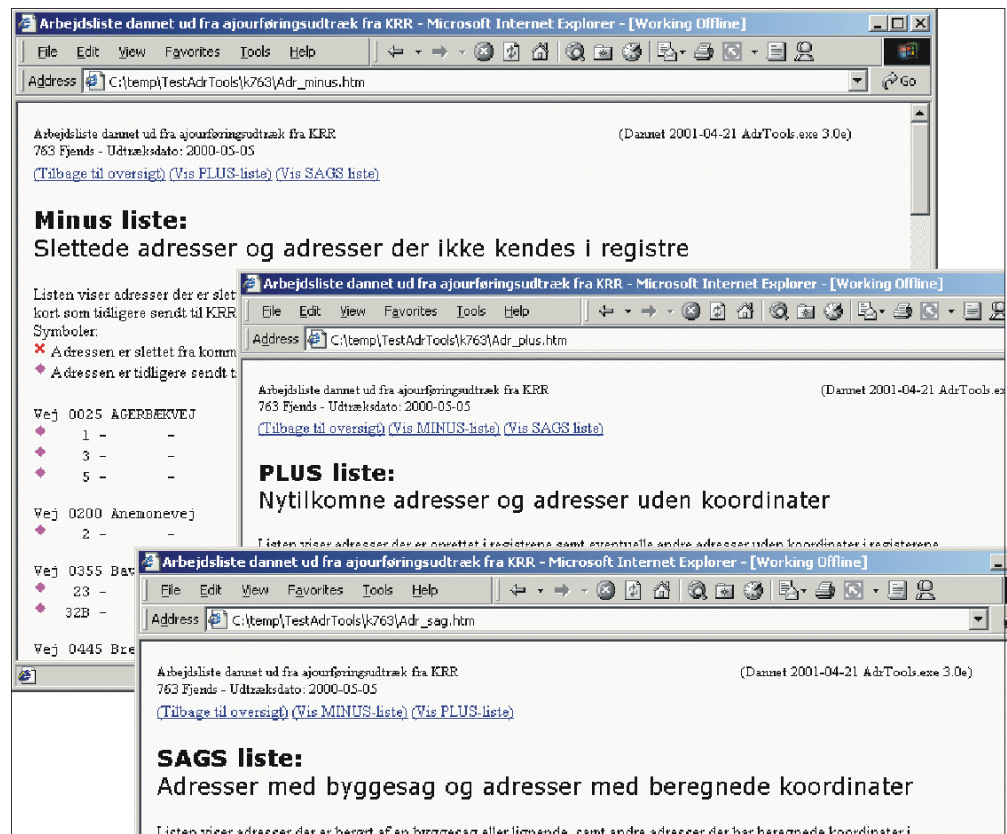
Arbejdsliste dannet ud fra ajourføringsudtræk fra KRR - Microsoft Internet Explorer - [Working Offline]

File Edit View Favorites Tools Help

Address C:\temp\TestAdrTools\k763\Adr_minus.htm

Go

Arbejdsliste dannet ud fra ajourføringsudtræk fra KRR (Dannet 2001-04-21 AdrTools.exe 3.0e)
763 Fjends - Udtræksdato: 2000-05-05

(Tilbage til oversigt) (Vis PLUS-liste) (Vis SAGS liste)

Minus liste:
Slettede adresser og adresser der ikke kendes i registre

Listen viser adresser der er slet
kort som tidligere sendt til KRR
Symboler:
Adressen er slettet fra komm
Adressen er tidligere sendt t

Vej 0025 AGERBÆKVEJ
1 - -
3 - -
5 - -

Vej 0200 Anemonevej
2 - -

Vej 0355 Bav
23 -
32B -

Vej 0445 Bre

Arbejdsliste dannet ud fra ajourføringsudtræk fra KRR - Microsoft Internet Explorer - [Working Offline]

File Edit View Favorites Tools Help

Address C:\temp\TestAdrTools\k763\Adr_plus.htm

Arbejdsliste dannet ud fra ajourføringsudtræk fra KRR (Dannet 2001-04-21 AdrTools.ex
763 Fjends - Udtræksdato: 2000-05-05

(Tilbage til oversigt) (Vis MINUS-liste) (Vis SAGS liste)

PLUS liste:
Nytilkomne adresser og adresser uden koordinater

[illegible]

Arbejdsliste dannet ud fra ajourføringsudtræk fra KRR - Microsoft Internet Explorer - [Working Offline]

File Edit View Favorites Tools Help

Address C:\temp\TestAdrTools\k763\Adr_sag.htm

Arbejdsliste dannet ud fra ajourføringsudtræk fra KRR (Dannet 2001-04-21 AdrTools.exe 3.0e)
763 Fjends - Udtræksdato: 2000-05-05

(Tilbage til oversigt) (Vis MINUS-liste) (Vis PLUS-liste)

SAGS liste:
Adresser med byggesag og adresser med beregnede koordinater

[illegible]